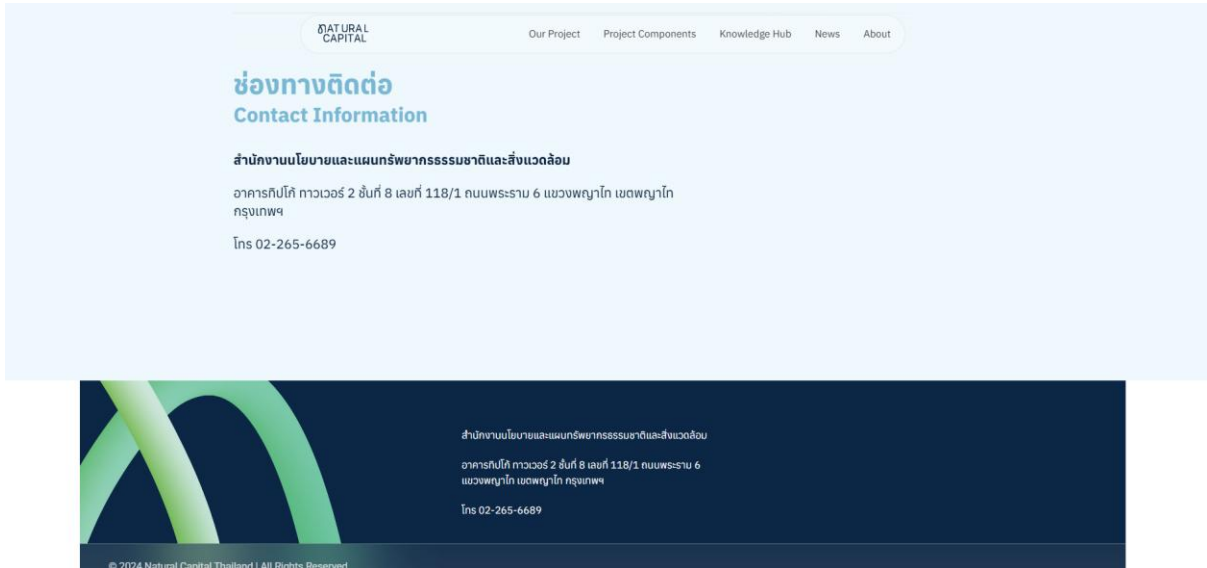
NATURAL CAPITAL

Our Project Project Components Knowledge Hub News About

ช่องทางติดต่อ
Contact Information

สำนักงานนโยบายและแผนทรัพยากรธรรมชาติและสิ่งแวดล้อม

อาคารทิปโก้ ทาวเวอร์ 2 ชั้นที่ 8 เลขที่ 118/1 ถนนพระราม 6 แขวงพญาไท เขตพญาไท กรุงเทพฯ

โทร 02-265-6689

สำนักงานนโยบายและแผนทรัพยากรธรรมชาติและสิ่งแวดล้อม

อาคารทิปโก้ ทาวเวอร์ 2 ชั้นที่ 8 เลขที่ 118/1 ถนนพระราม 6 แขวงพญาไท เขตพญาไท กรุงเทพฯ

โทร 02-265-6689

© 2024 Natural Capital Thailand | All Rights Reserved